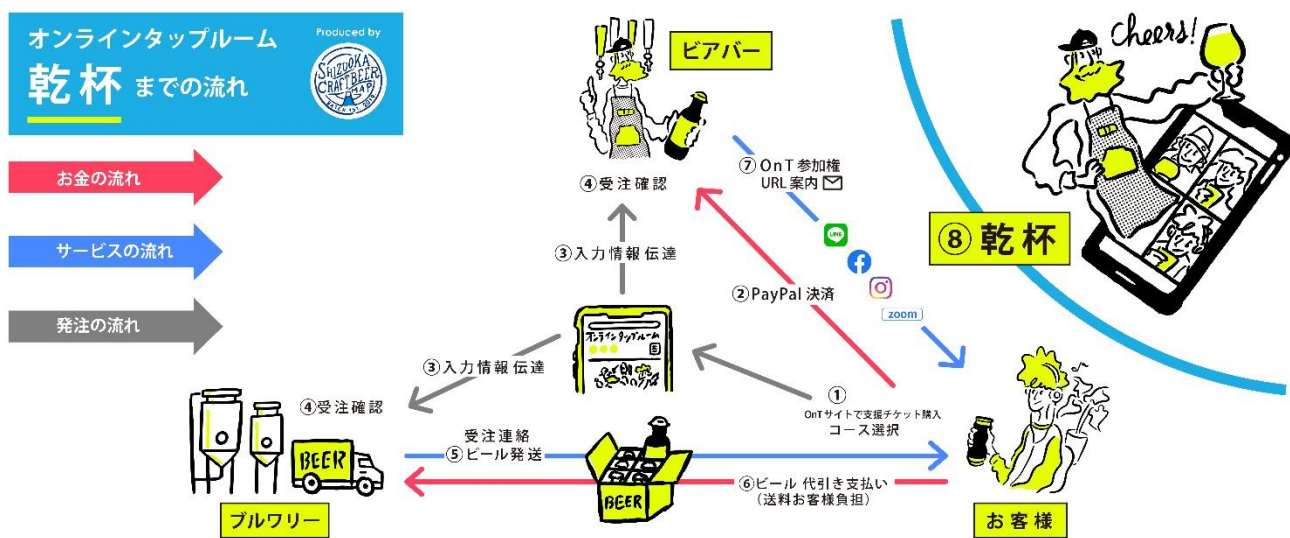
オンラインタップルーム
乾杯までの流れ

Produced by
SHIZUOKA CRAFT BEER LAB

お金の流れ

サービスの流れ

発注の流れ

ビアバー

④受注確認

③入力情報伝達

⑦OnT参加権
URL案内

②PayPal 決済

zoom

Cheers!

⑧乾杯

オンラインタップルーム

③入力情報伝達

④受注確認

①
OnTサイトで支援チケット購入
コース選択

受注連絡
⑤ビール発送

BEER

BEER

⑥ビール 代引き支払い
（送料お客様負担）

ブルワリー

お客様